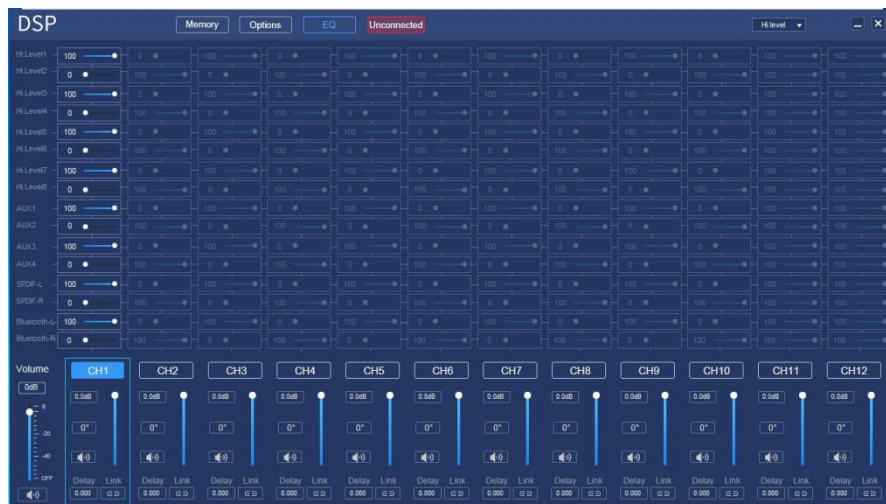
DSP

Memory Options EQ Unconnected

Hi.level

Hi.Level1 100
Hi.Level2 0
Hi.Level3 100
Hi.Level4 0
Hi.Level5 100
Hi.Level6 0
Hi.Level7 100
Hi.Level8 0
AUX1 100
AUX2 0
AUX3 100
AUX4 0
SPDIF-L 100
SPDIF-R 0
Bluetooth-L 100
Bluetooth-R 0

Volume
0dB
6
-20
-40
OFF

| CH1 | CH2 | CH3 | CH4 | CH5 | CH6 | CH7 | CH8 | CH9 | CH10 | CH11 | CH12 |
|---|---|---|---|---|---|---|---|---|---|---|---|
| 0.0dB | 0.0dB | 0.0dB | 0.0dB | 0.0dB | 0.0dB | 0.0dB | 0.0dB | 0.0dB | 0.0dB | 0.0dB | 0.0dB |
| 0° | 0° | 0° | 0° | 0° | 0° | 0° | 0° | 0° | 0° | 0° | 0° |
| Delay Link | Delay Link | Delay Link | Delay Link | Delay Link | Delay Link | Delay Link | Delay Link | Delay Link | Delay Link | Delay Link | Delay Link |
| 0.000 | 0.000 | 0.000 | 0.000 | 0.000 | 0.000 | 0.000 | 0.000 | 0.000 | 0.000 | 0.000 | 0.000 |